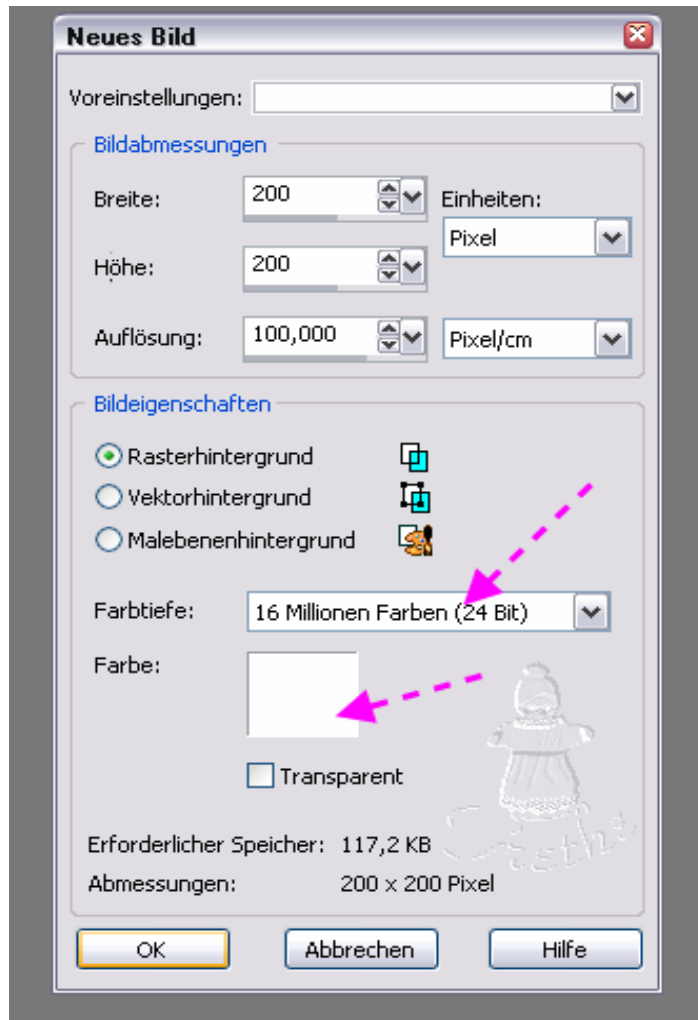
Neues Bild

Voreinstellungen:

Bildabmessungen

Breite: 200

Höhe: 200

Einheiten:

Pixel

Auflösung: 100,000

Pixel/cm

Bildeigenschaften

Rasterhintergrund

Vektorhintergrund

Malebenenhintergrund

Farbtiefe: 16 Millionen Farben (24 Bit)

Farbe:

Transparent

Erforderlicher Speicher: 117,2 KB

Abmessungen: 200 x 200 Pixel

OK

Abbrechen

Hilfe